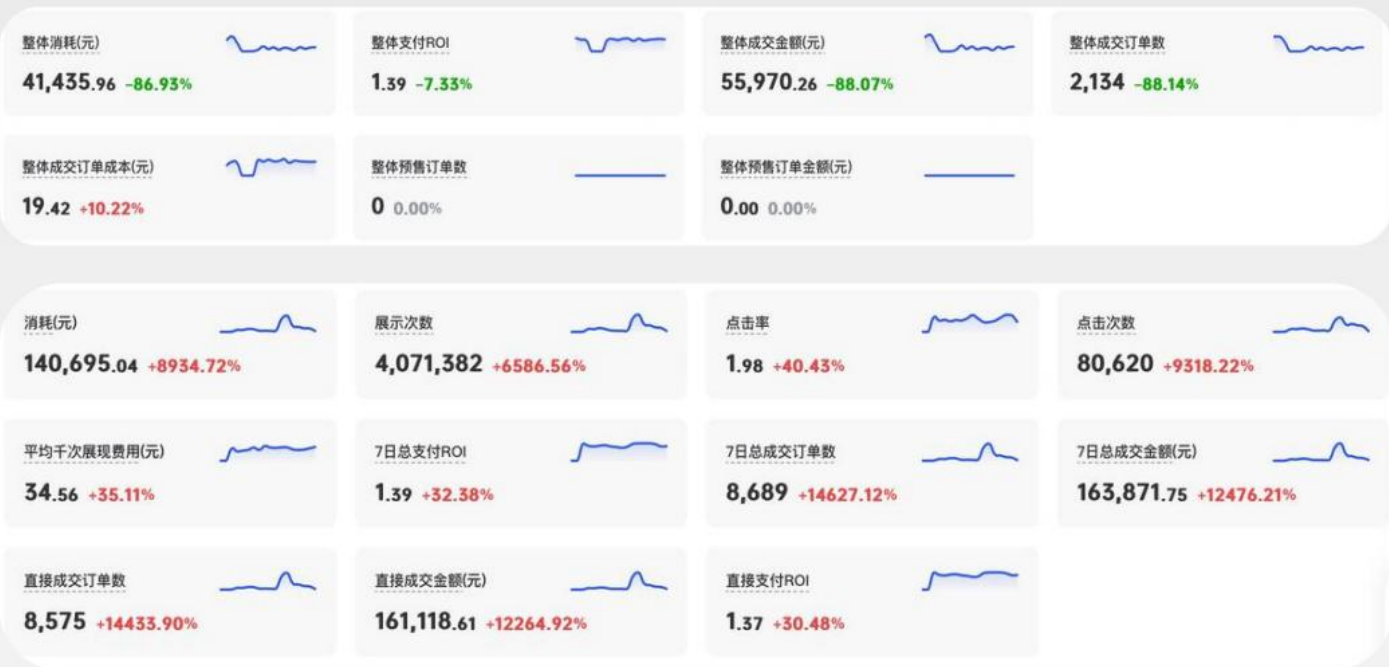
整体消耗(元)
41,435.96 -86.93%

整体支付ROI
1.39 -7.33%

整体成交金额(元)
55,970.26 -88.07%

整体成交订单数
2,134 -88.14%

整体成交订单成本(元)
19.42 +10.22%

整体预售订单数
0 0.00%

整体预售订单金额(元)
0.00 0.00%

消耗(元)
140,695.04 +8934.72%

展示次数
4,071,382 +6586.56%

点击率
1.98 +40.43%

点击次数
80,620 +9318.22%

平均千次展现费用(元)
34.56 +35.11%

7日总支付ROI
1.39 +32.38%

7日总成交订单数
8,689 +14627.12%

7日总成交金额(元)
163,871.75 +12476.21%

直接成交订单数
8,575 +14433.90%

直接成交金额(元)
161,118.61 +12264.92%

直接支付ROI
1.37 +30.48%